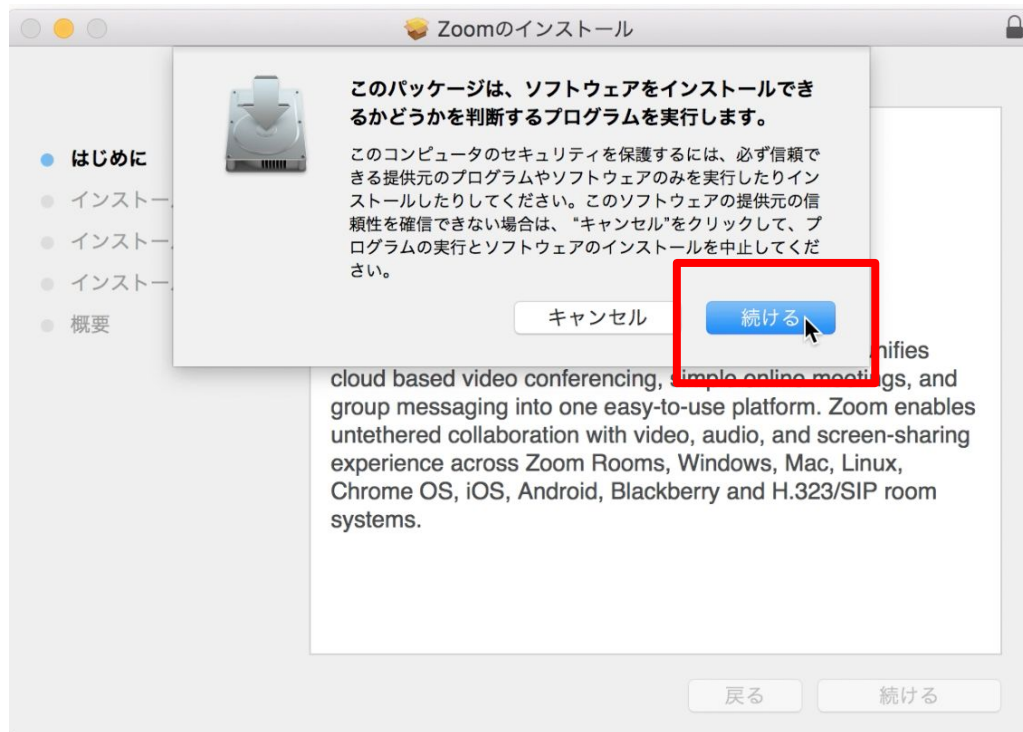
Zoomのインストール

このパッケージは、ソフトウェアをインストールできるかどうかを判断するプログラムを実行します。

このコンピュータのセキュリティを保護するには、必ず信頼できる提供元のプログラムやソフトウェアのみを実行したりインストールしたりしてください。このソフトウェアの提供元の信頼性を確信できない場合は、"キャンセル"をクリックして、プログラムの実行とソフトウェアのインストールを中止してください。

キャンセル
続ける

はじめに
インストー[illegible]
インストー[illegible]
インストー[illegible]
概要

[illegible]nifies cloud based video conferencing, s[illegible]mple online meetings, and group messaging into one easy-to-use platform. Zoom enables untethered collaboration with video, audio, and screen-sharing experience across Zoom Rooms, Windows, Mac, Linux, Chrome OS, iOS, Android, Blackberry and H.323/SIP room systems.

戻る
続ける